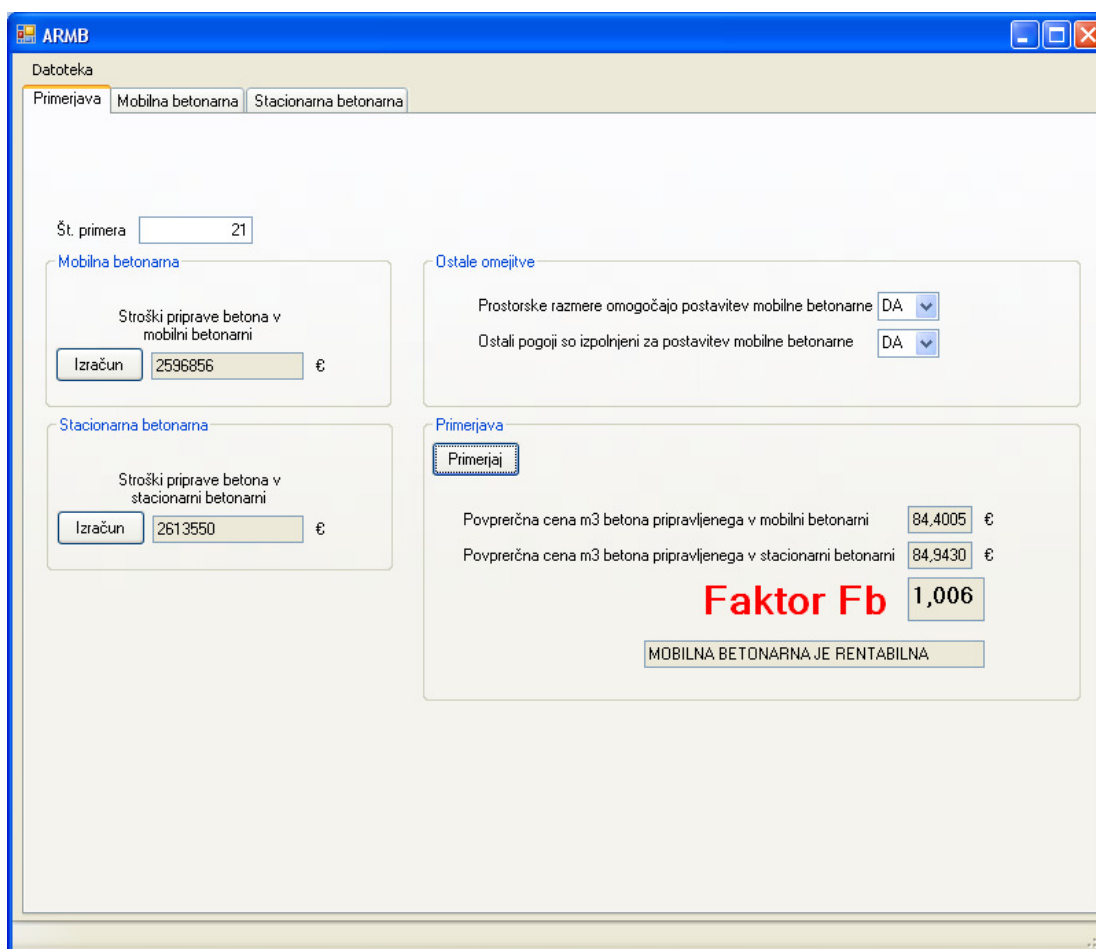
ARMB

Datoteka

Primerjava | Mobilna betonarna | Stacionarna betonarna

Št. primera 21

Mobilna betonarna

Stroški priprave betona v mobilni betonarni

Izračun 2596856 €

Stacionarna betonarna

Stroški priprave betona v stacionarni betonarni

Izračun 2613550 €

Ostale omejitve

Prostorske razmere omogočajo postavitev mobilne betonarne DA

Ostali pogoji so izpolnjeni za postavitev mobilne betonarne DA

Primerjava

Primerjaj

Povprečna cena m3 betona pripravljenega v mobilni betonarni 84,4005 €

Povprečna cena m3 betona pripravljenega v stacionarni betonarni 84,9430 €

Faktor Fb 1,006

MOBILNA BETONARNA JE RENTABILNA